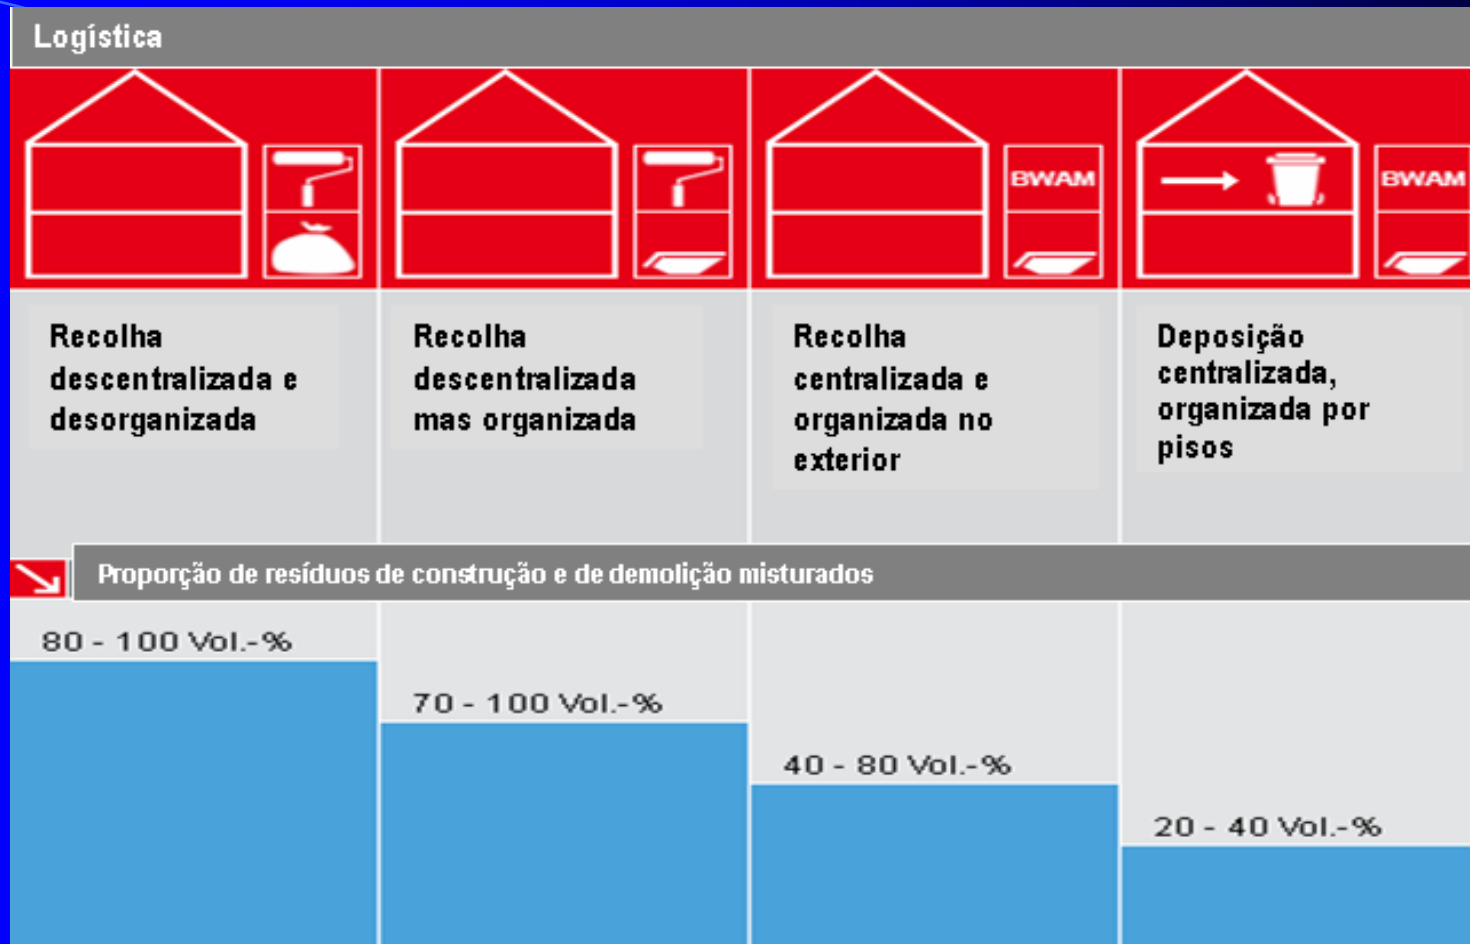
Logística

BWAM

BWAM

Recolha descentralizada e desorganizada

Recolha descentralizada mas organizada

Recolha centralizada e organizada no exterior

Deposição centralizada, organizada por pisos

Proporção de resíduos de construção e de demolição misturados

80 - 100 Vol.-%

70 - 100 Vol.-%

40 - 80 Vol.-%

20 - 40 Vol.-%